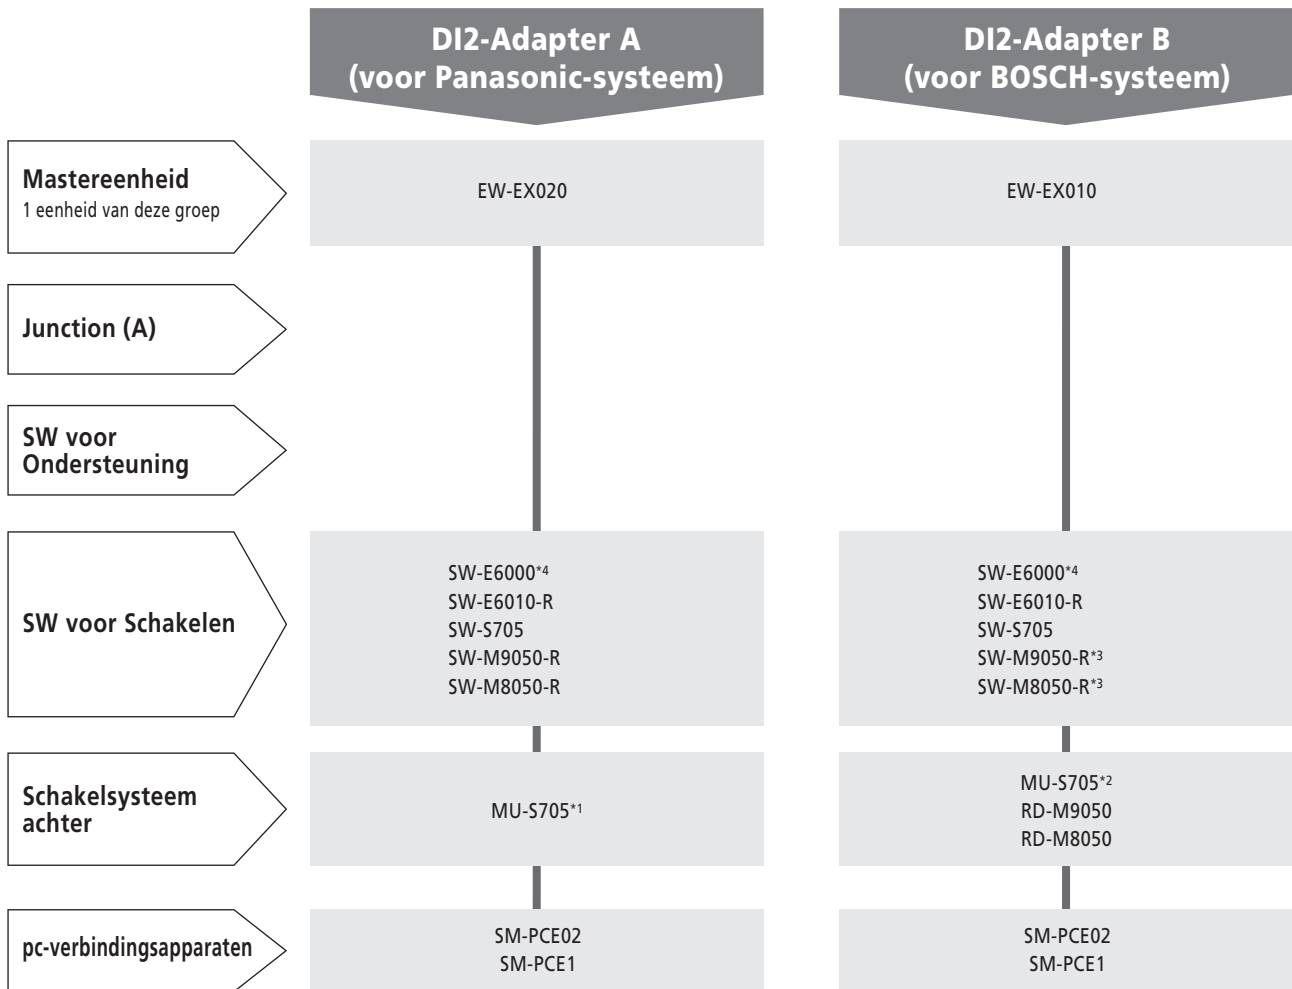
| | DI2-Adapter A (voor Panasonic-systeem) | DI2-Adapter B (voor BOSCH-systeem) |
|---|---|---|
| **Mastereenheid** 1 eenheid van deze groep | EW-EX020 | EW-EX010 |
| **Junction (A)** | | |
| **SW voor Ondersteuning** | | |
| **SW voor Schakelen** | SW-E6000$^{*4}$ SW-E6010-R SW-S705 SW-M9050-R SW-M8050-R | SW-E6000$^{*4}$ SW-E6010-R SW-S705 SW-M9050-R$^{*3}$ SW-M8050-R$^{*3}$ |
| **Schakelsysteem achter** | MU-S705$^{*1}$ | MU-S705$^{*2}$ RD-M9050 RD-M8050 |
| **pc-verbindingsapparaten** | SM-PCE02 SM-PCE1 | SM-PCE02 SM-PCE1 |